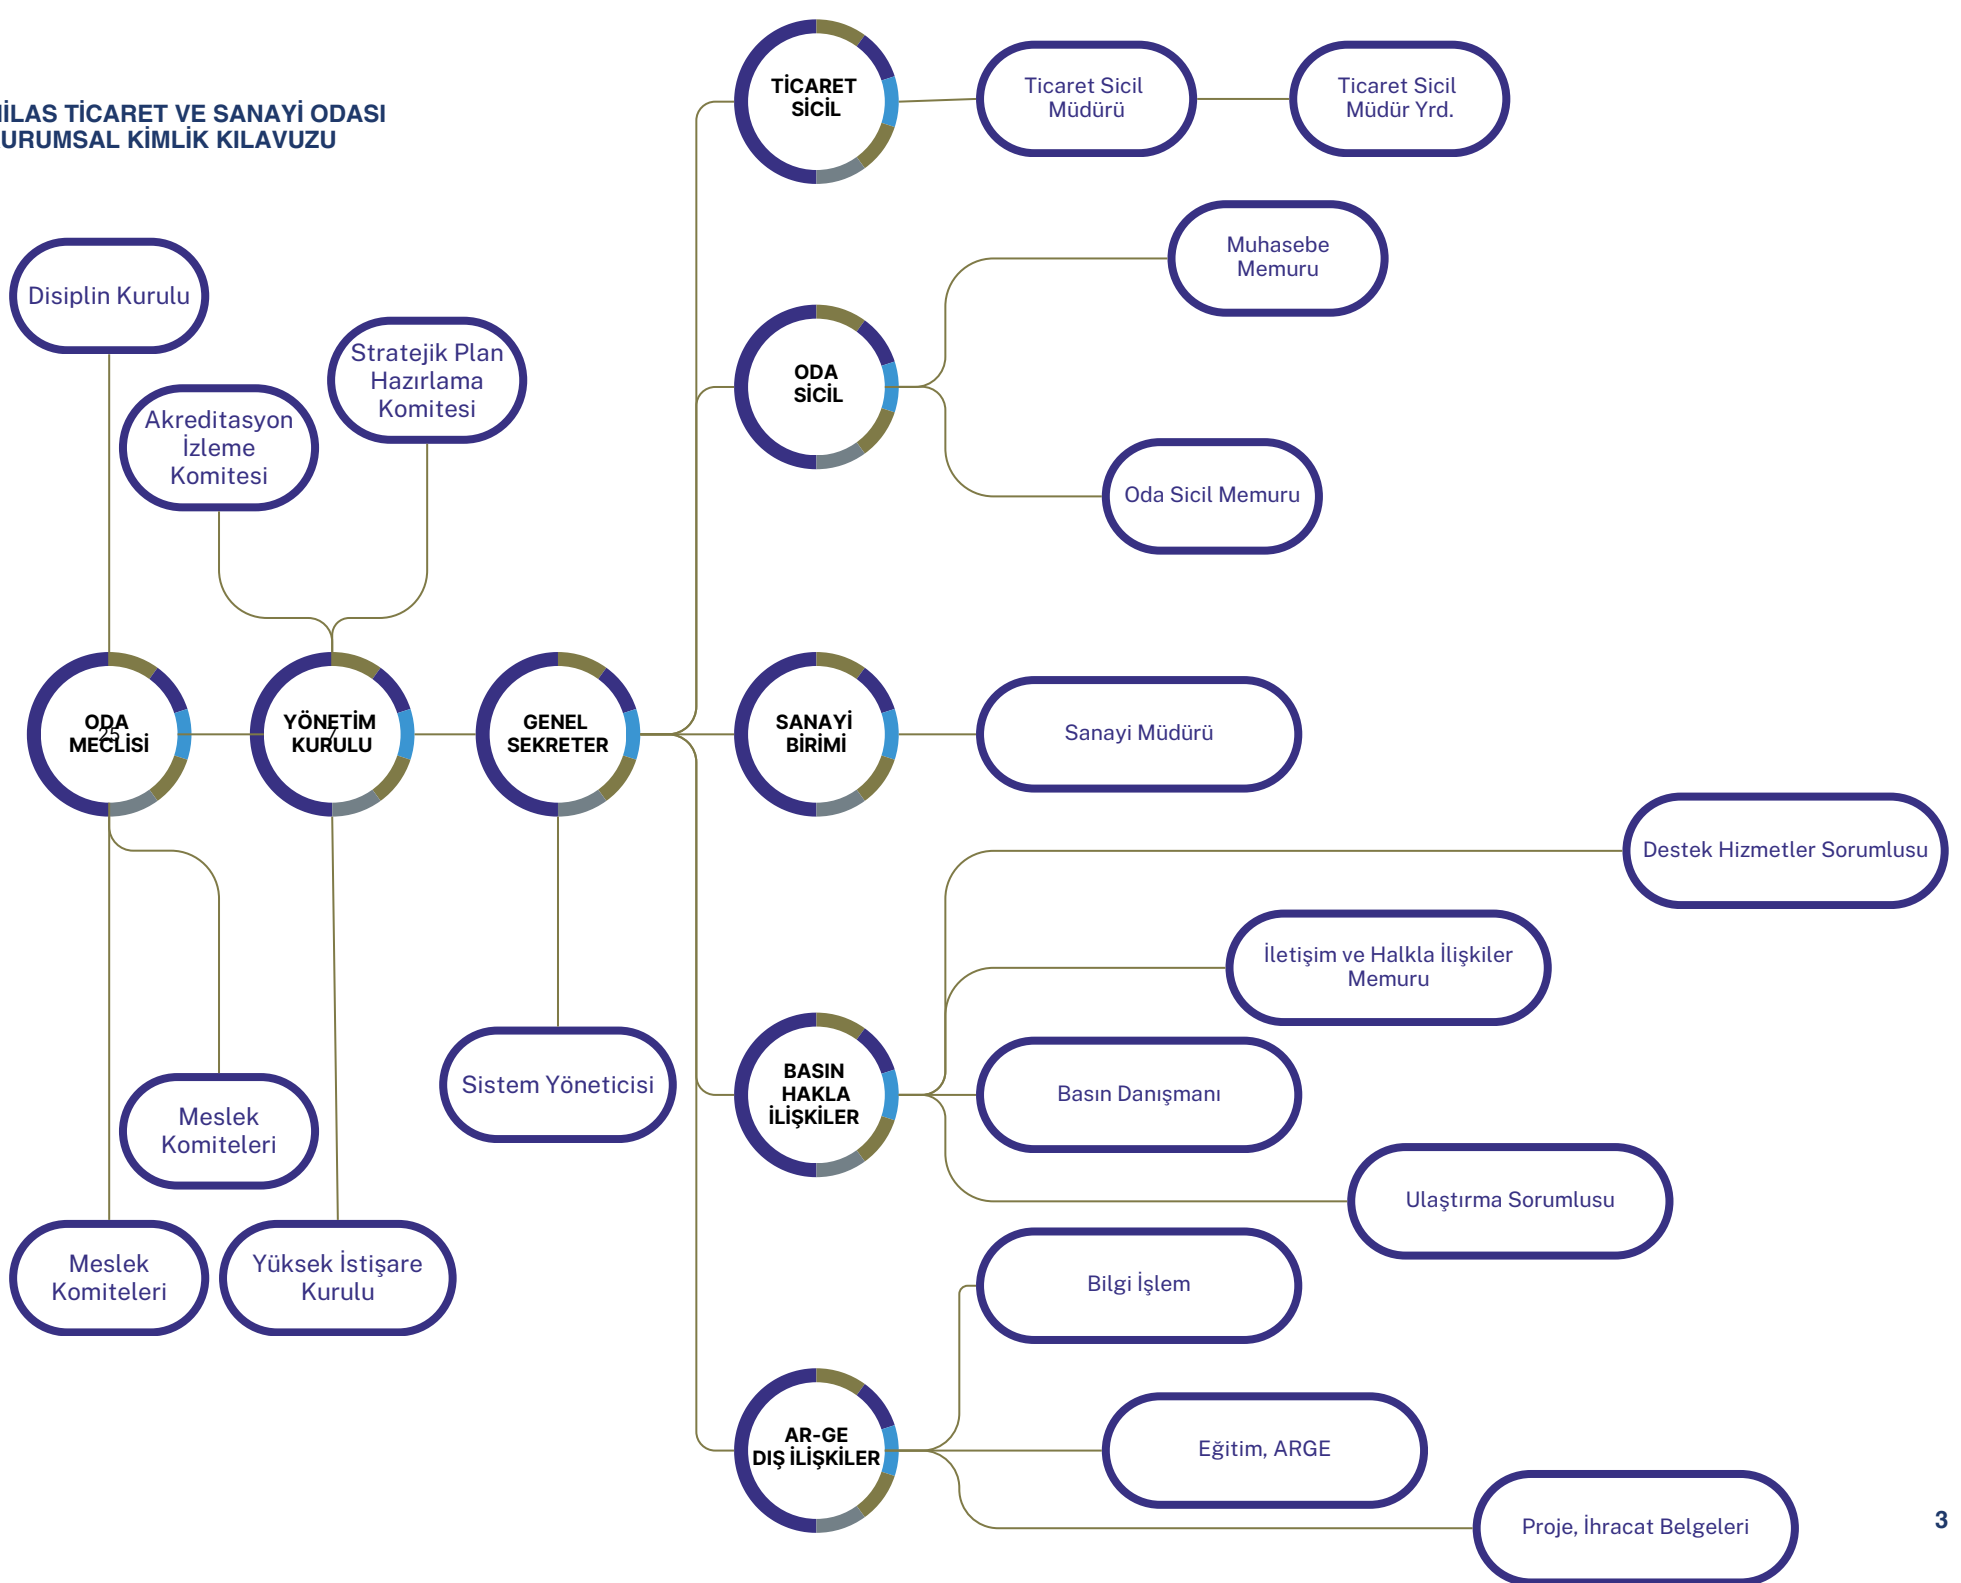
İLAS TİCARET VE SANAYİ ODASI
URUMSAL KİMLİK KILAVUZU

Disiplin Kurulu

Stratejik Plan Hazırlama Komitesi

Akreditasyon İzleme Komitesi

ODA MECLİSİ

25

YÖNETİM KURULU

7

GENEL SEKRETER

TİCARET SİCİL

Ticaret Sicil Müdürü

Ticaret Sicil Müdür Yrd.

Muhasebe Memuru

ODA SİCİL

Oda Sicil Memuru

SANAYİ BİRİMİ

Sanayi Müdürü

Destek Hizmetler Sorumlusu

İletişim ve Halkla İlişkiler Memuru

BASIN HAKLA İLİŞKİLER

Basın Danışmanı

Ulaştırma Sorumlusu

Sistem Yöneticisi

Meslek Komiteleri

Meslek Komiteleri

Yüksek İstişare Kurulu

Bilgi İşlem

AR-GE DIŞ İLİŞKİLER

Eğitim, ARGE

Proje, İhracat Belgeleri

3